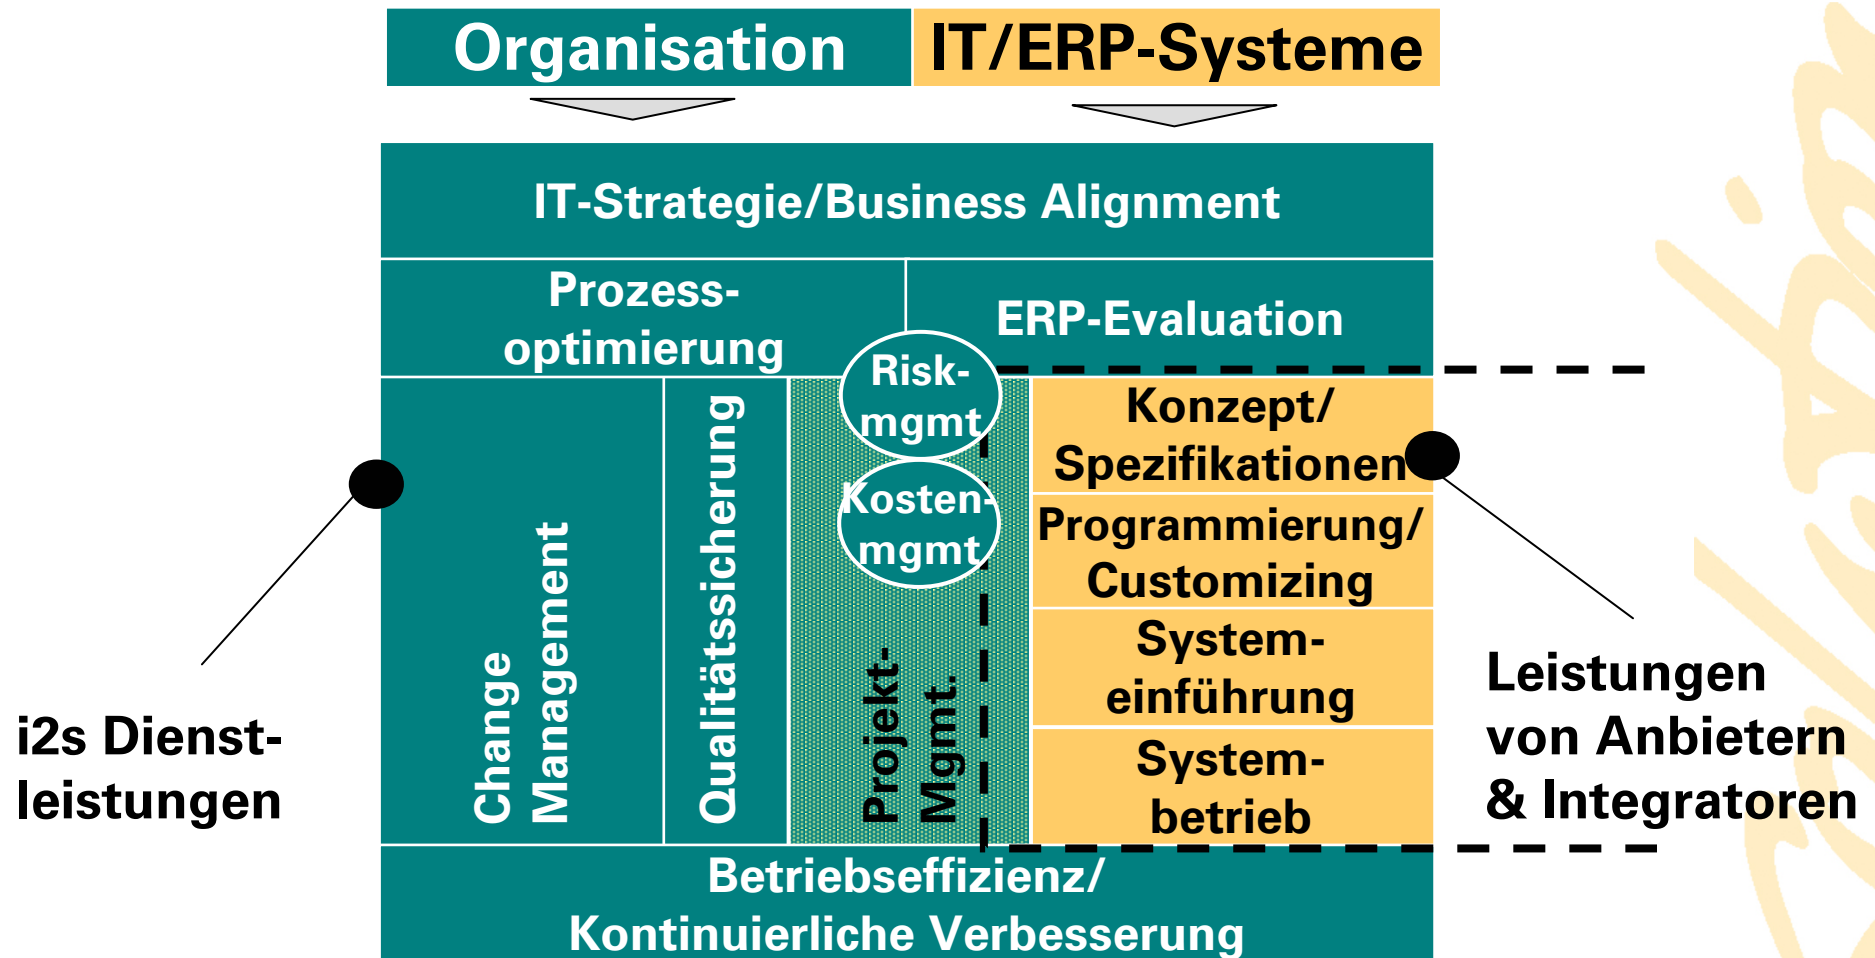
Organisation
IT/ERP-Systeme

IT-Strategie/Business Alignment

Prozessoptimierung

ERP-Evaluation

Change Management

Qualitätssicherung

Risk-mgmt

Kosten-mgmt

Projekt-Mgmt.

Konzept/ Spezifikationen

Programmierung/ Customizing

Systemeinführung

Systembetrieb

Betriebseffizienz/ Kontinuierliche Verbesserung

i2s Dienstleistungen

Leistungen von Anbietern & Integratoren